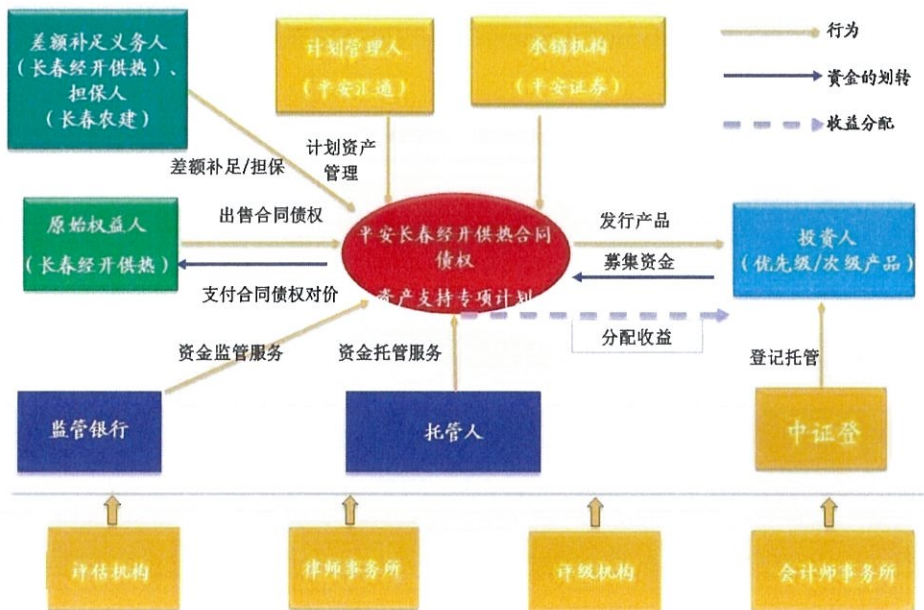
差额补足义务人（长春经开供热）、担保人（长春农建）

计划管理人（平安汇通）

承销机构（平安证券）

行为

资金的划转

收益分配

差额补足/担保

计划资产管理

原始权益人（长春经开供热）

出售合同债权

支付合同债权对价

平安长春经开供热合同债权资产支持专项计划

发行产品

募集资金

投资人（优先级/次级产品）

分配收益

资金监管服务

资金托管服务

登记托管

监管银行

托管人

中证登

评估机构

律师事务所

评级机构

会计师事务所